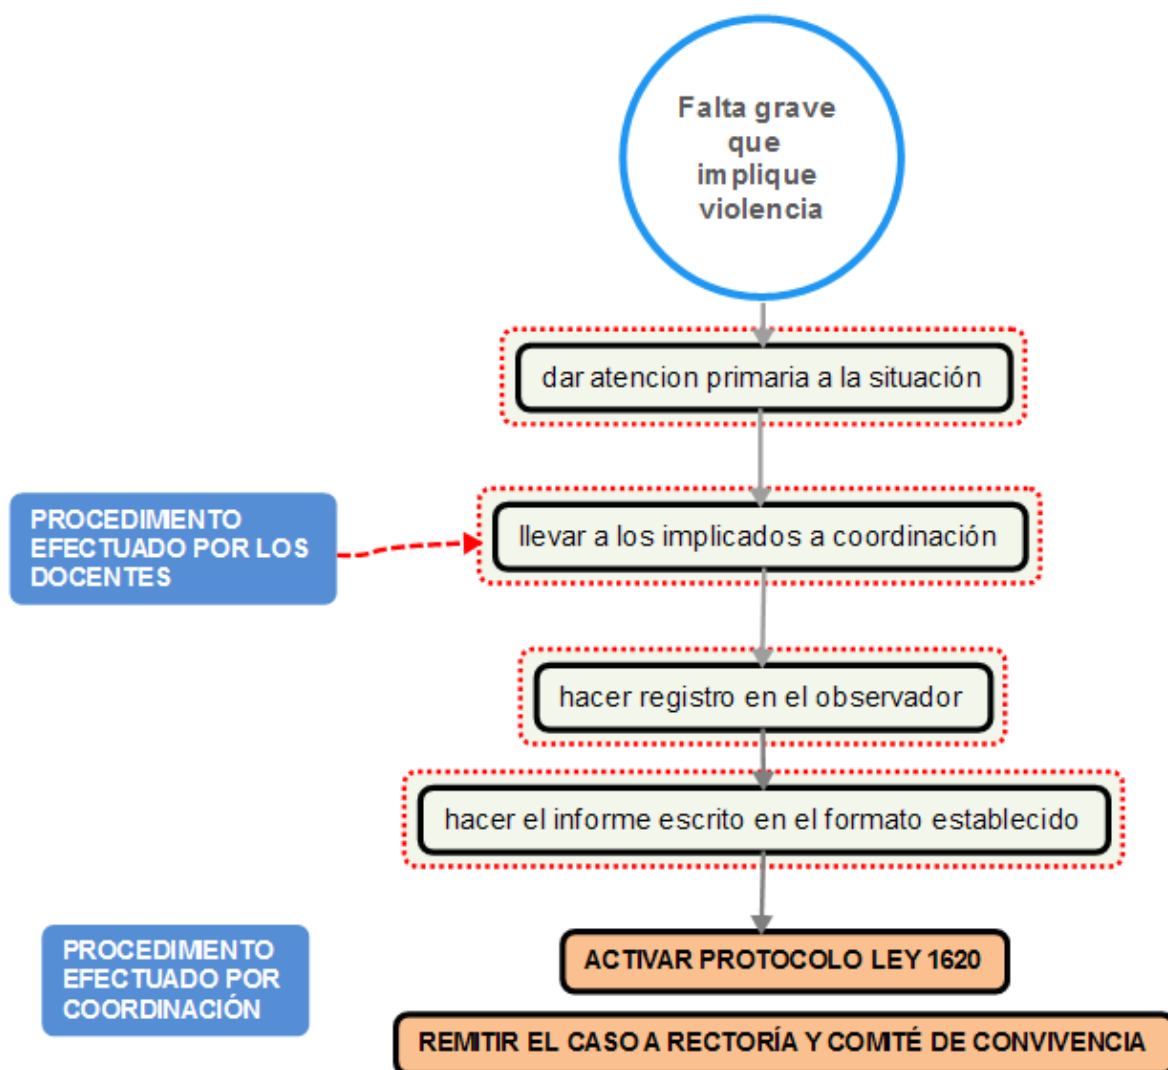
Falta grave que implique violencia

dar atencion primaria a la situación

PROCEDIMENTO EFECTUADO POR LOS DOCENTES

llevar a los implicados a coordinación

hacer registro en el observador

hacer el informe escrito en el formato establecido

PROCEDIMENTO EFECTUADO POR COORDINACIÓN

ACTIVAR PROTOCOLO LEY 1620

REMITIR EL CASO A RECTORÍA Y COMITÉ DE CONVIVENCIA